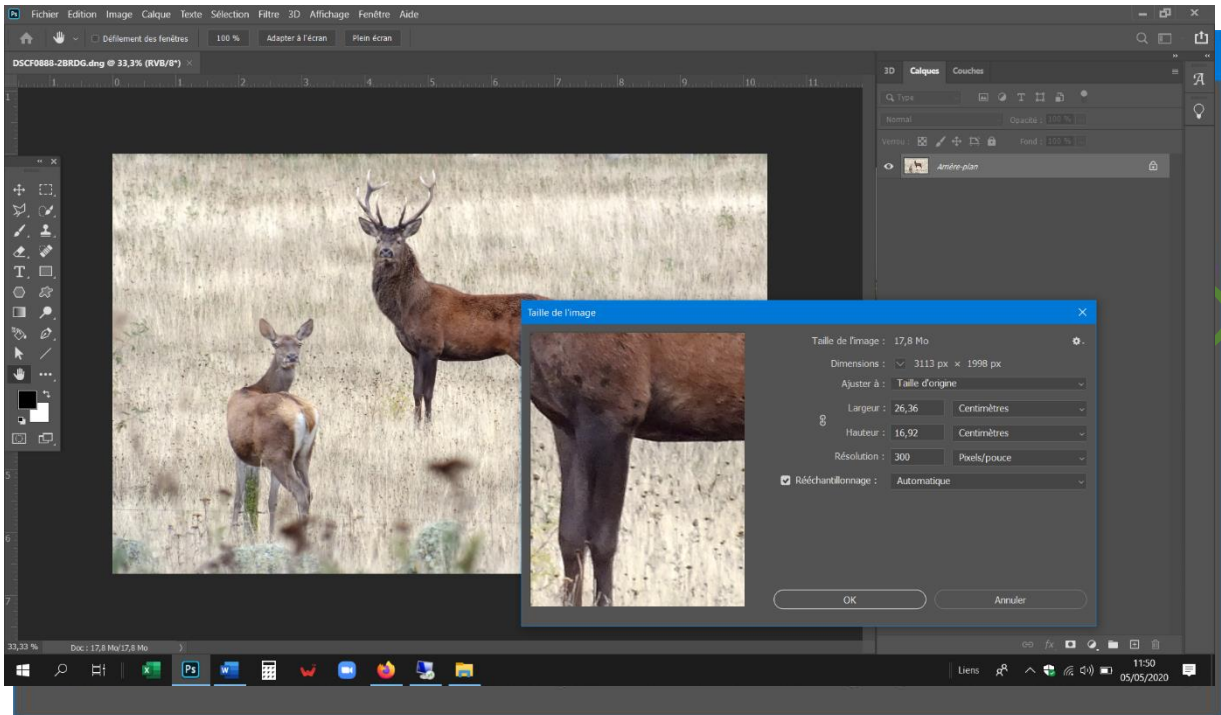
Fichier Edition Image Calque Texte Sélection Filtre 3D Affichage Fenêtre Aide

Défilement des fenêtres 100 % Adapter à l'écran Plein écran

DSCF0888-2BRDG.dng @ 33,3% (RVB/8*)

3D Calques Couches

Type

Normal Opacité : 100 %

Verrou : Fond : 100 %

Arrière-plan

Taille de l'image

Taille de l'image : 17,8 Mo

Dimensions : 3113 px × 1998 px

Ajuster à : Taille d'origine

Largeur : 26,36 Centimètres

Hauteur : 16,92 Centimètres

Résolution : 300 Pixels/pouce

Rééchantillonnage : Automatique

OK

Annuler

33,33 % Doc : 17,8 Mo/17,8 Mo

Liens

11:50
05/05/2020